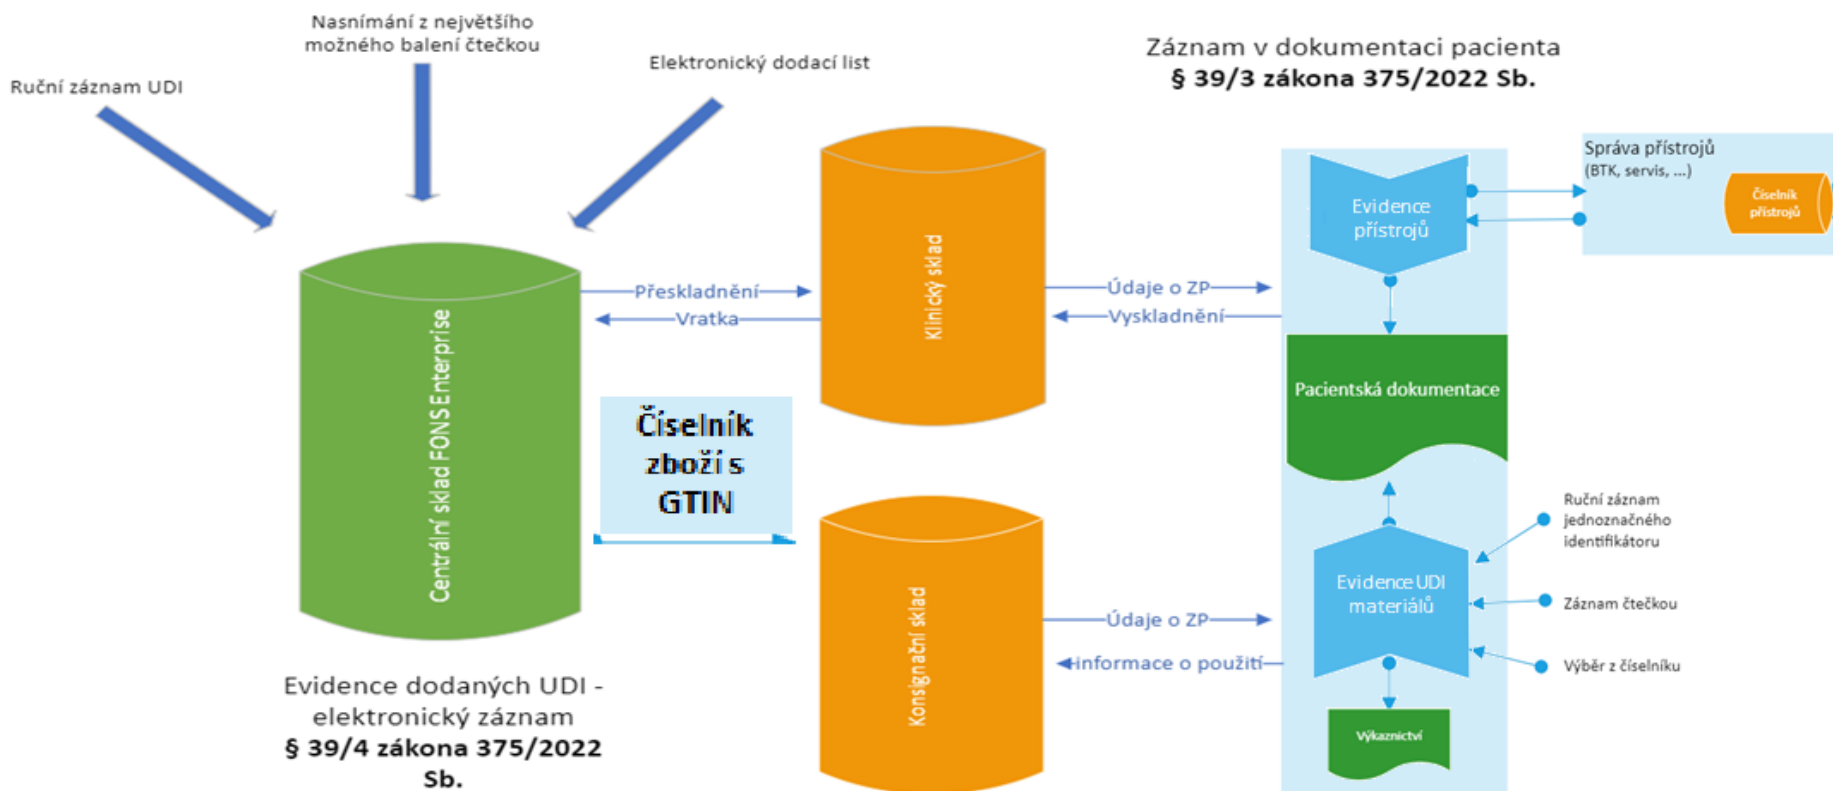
Ruční záznam UDI

Nasnímání z největšího možného balení čtečkou

Elektronický dodací list

Záznam v dokumentaci pacienta
§ 39/3 zákona 375/2022 Sb.

Centrální sklad FONS Enterprise

Přeskladnění

Vratka

Klinický sklad

Údaje o ZP

Vyskladnění

Číselník zboží s GTIN

Konsignační sklad

Údaje o ZP

informace o použití

Evidence přístrojů

Správa přístrojů
(BTK, servis, ...)

Číselník přístrojů

Pacientská dokumentace

Evidence UDI materiálů

Ruční záznam jednoznačného identifikátoru

Záznam čtečkou

Výběr z číselníku

Výkaznictví

Evidence dodaných UDI - elektronický záznam
§ 39/4 zákona 375/2022 Sb.